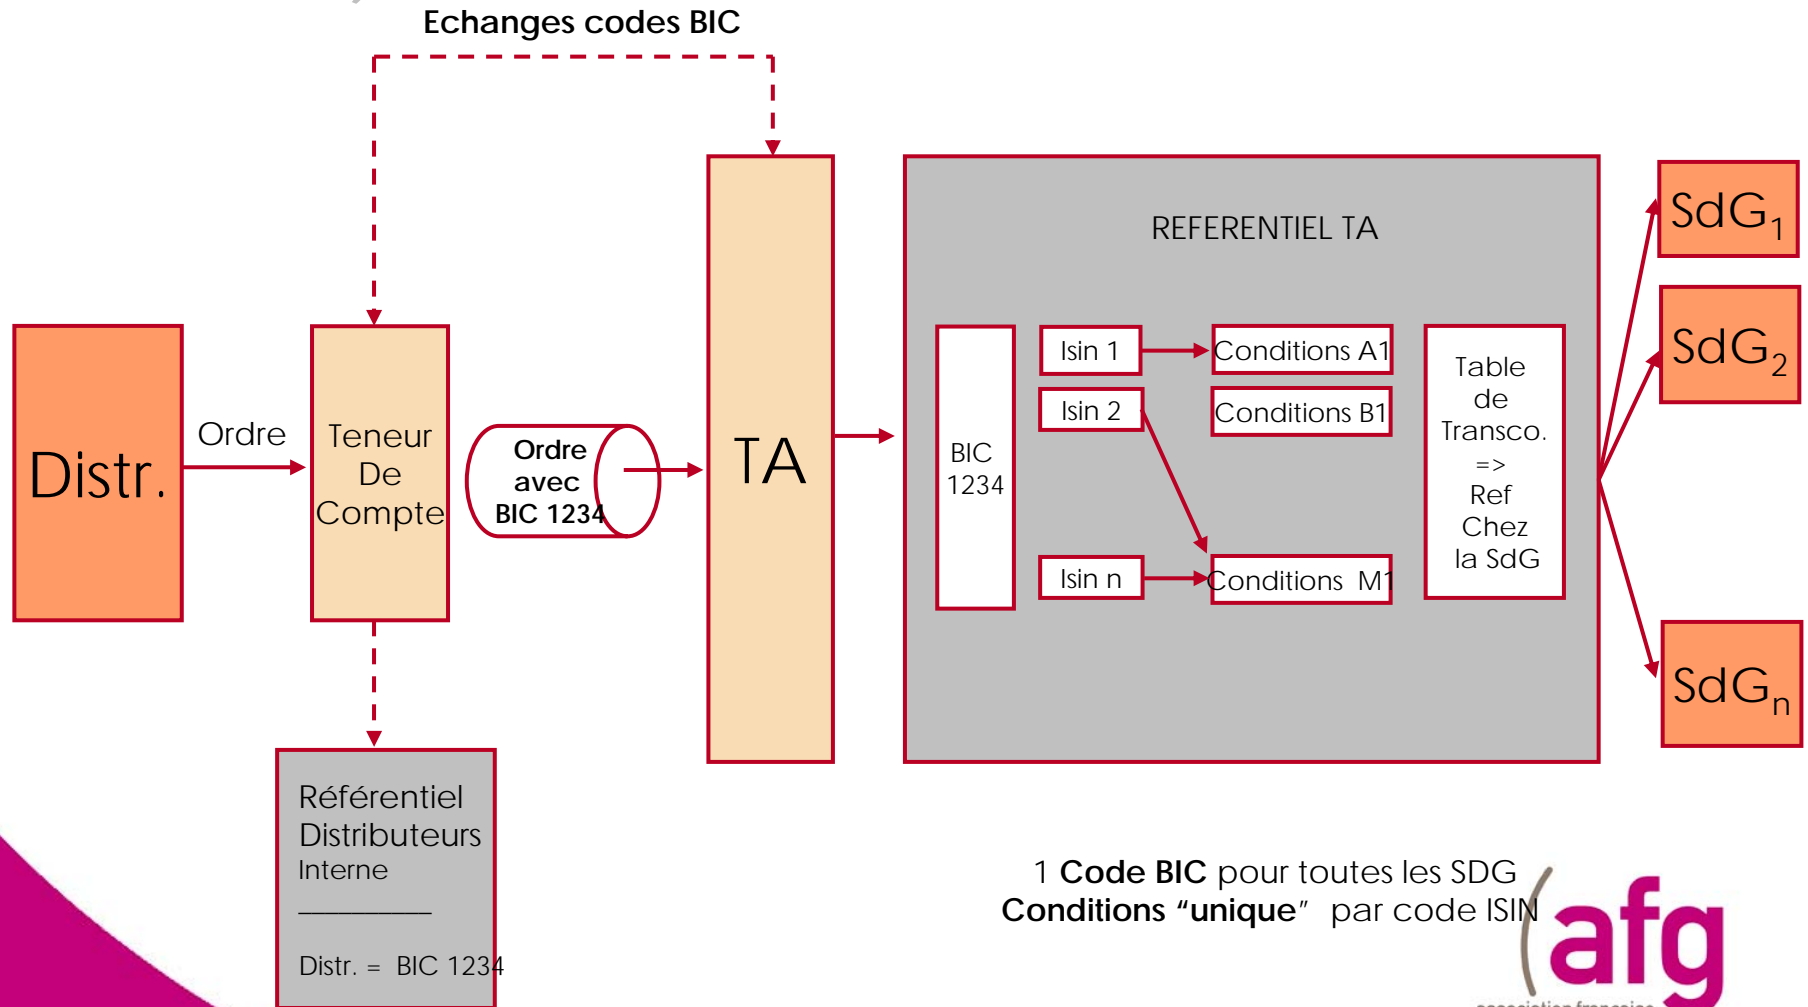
Echanges codes BIC

Distr.

Ordre

Teneur De Compte

Ordre avec BIC 1234

TA

REFERENTIEL TA

BIC 1234

Isin 1

Isin 2

Isin n

Conditions A1

Conditions B1

Conditions M1

Table de Transco. => Ref Chez la SdG

$SdG_1$

$SdG_2$

$SdG_n$

Référentiel Distributeurs Interne

Distr. = BIC 1234

1 **Code BIC** pour toutes les SDG
**Conditions "unique"** par code ISIN

afg